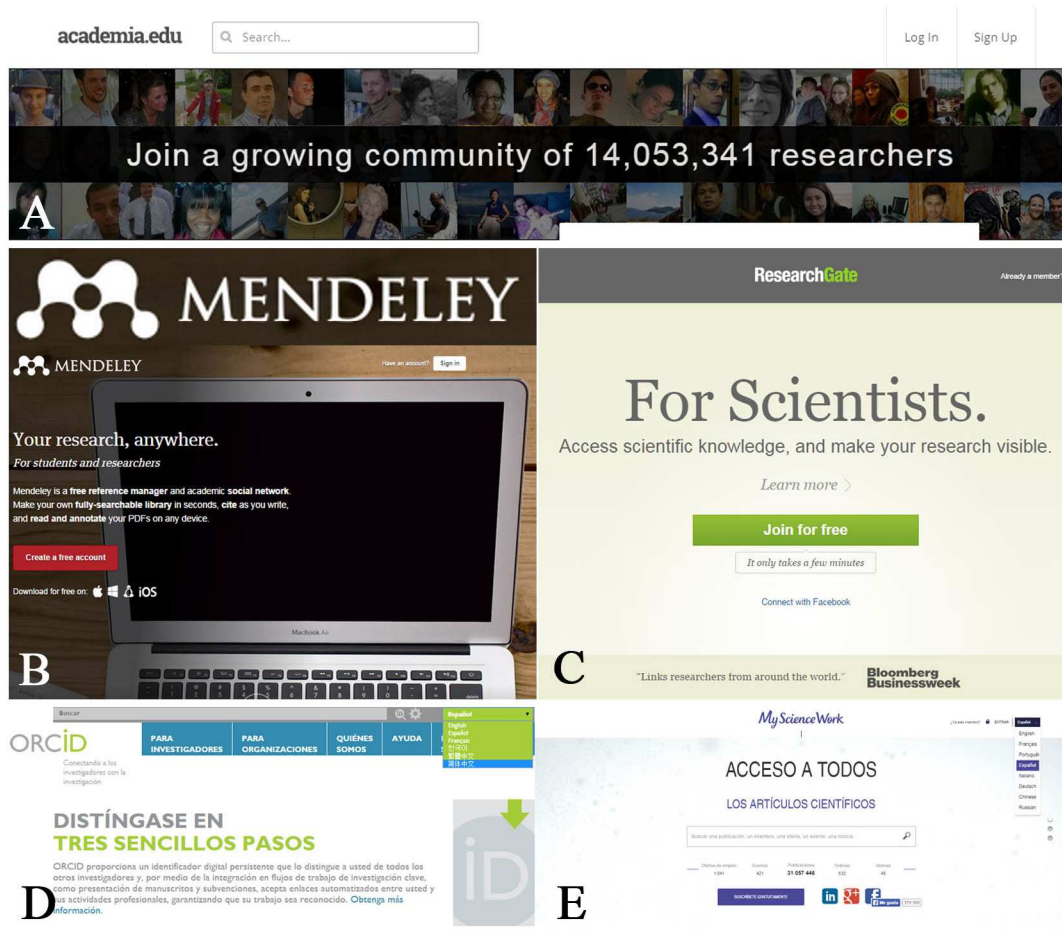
academia.edu

Search...

Log In

Sign Up

Join a growing community of 14,053,341 researchers

A

MENDELEY

MENDELEY

Have an account? Sign in

Your research, anywhere.

For students and researchers

Mendeley is a free reference manager and academic social network. Make your own fully-searchable library in seconds, cite as you write, and read and annotate your PDFs on any device.

Create a free account

Download for free on: iOS

MacBook Air

B

ResearchGate

Already a member?

For Scientists.

Access scientific knowledge, and make your research visible.

Learn more

Join for free

It only takes a few minutes

Connect with Facebook

C

"Links researchers from around the world."

Bloomberg Businessweek

Buscar

Español

English

Español

Français

한국어

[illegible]

简体中文

ORCID

Conectando a los investigadores con la investigación

PARA INVESTIGADORES

PARA ORGANIZACIONES

QUIÉNES SOMOS

AYUDA

DISTÍNGASE EN TRES SENCILLOS PASOS

ORCID proporciona un identificador digital persistente que lo distingue a usted de todos los otros investigadores y, por medio de la integración en flujos de trabajo de investigación clave, como presentación de manuscritos y subvenciones, acepta enlaces automatizados entre usted y sus actividades profesionales, garantizando que su trabajo sea reconocido. Obtenga más información.

iD

D

MyScienceWork

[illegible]

Español

English

Français

Português

Español

Italiano

Deutsch

Chinese

Russian

ACCESO A TODOS

LOS ARTÍCULOS CIENTÍFICOS

Buscar una publicación, un miembro, una oferta, un evento, una noticia...

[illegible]

31 057 446

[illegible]

SUSCRÍBETE GRATUITAMENTE

E